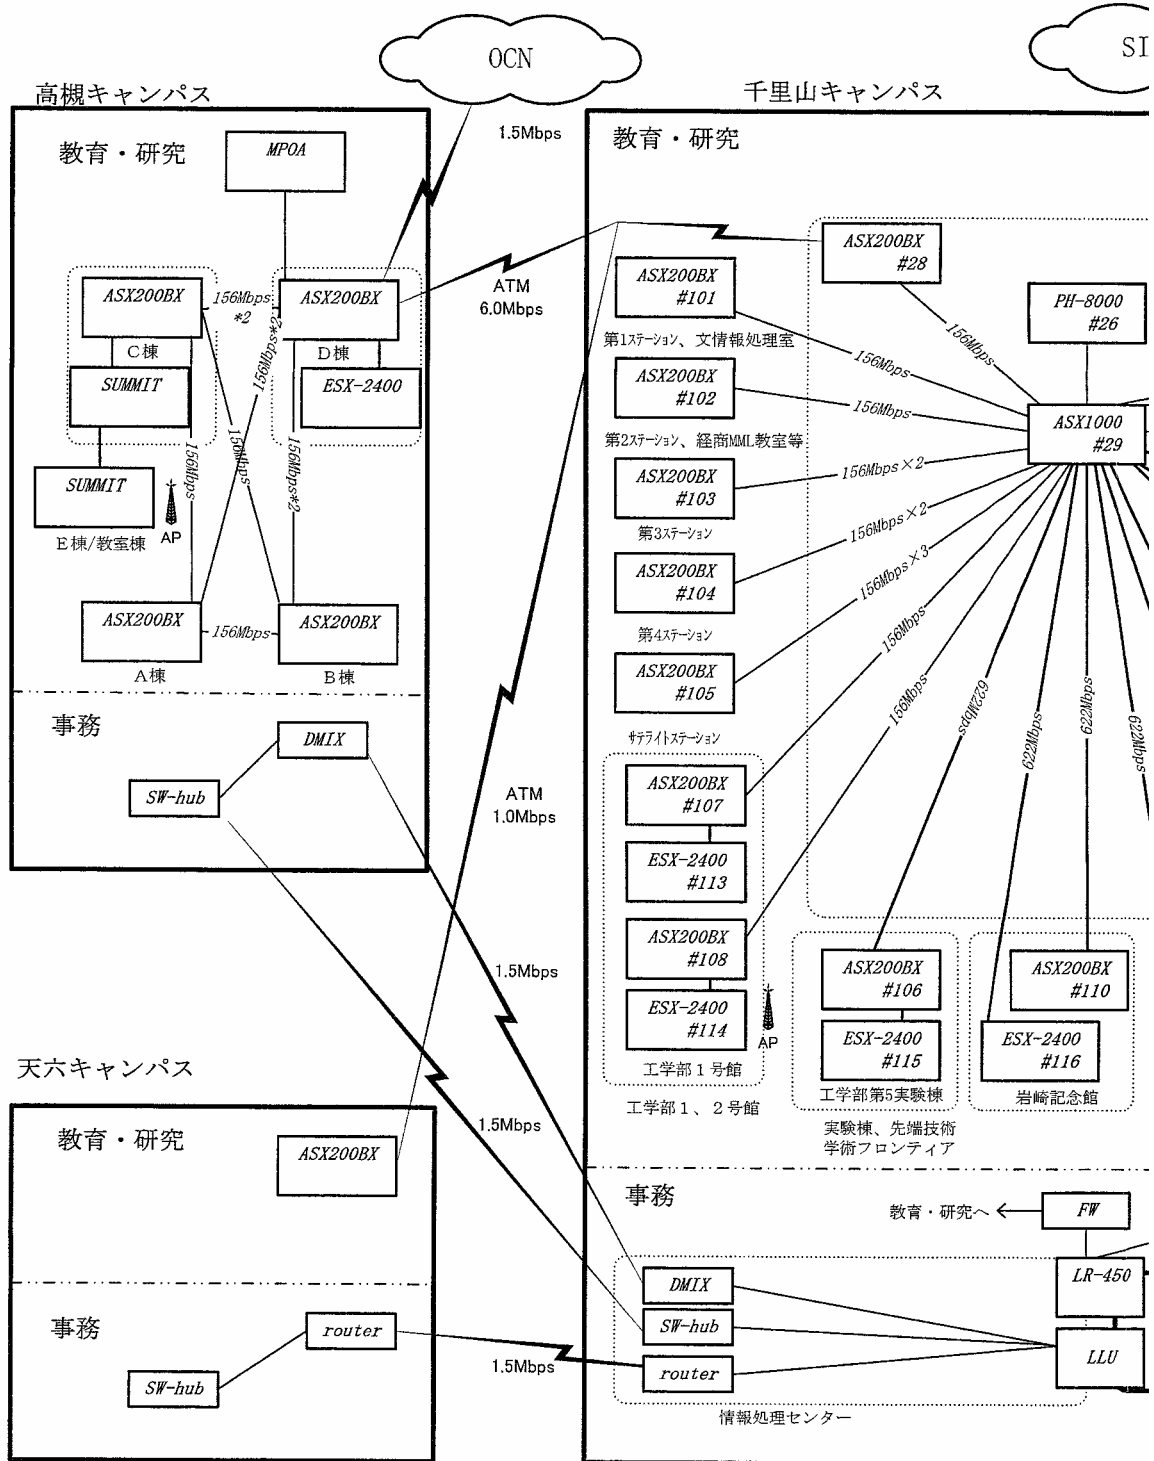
OCN

SI

高槻キャンパス

教育・研究

MPOA

1.5Mbps

ASX200BX

156Mbps *2

ASX200BX

C棟

D棟

SUMMIT

156Mbps*2

ESX-2400

156Mbps

156Mbps

156Mbps*2

SUMMIT

AP

E棟/教室棟

ASX200BX

156Mbps

ASX200BX

A棟

B棟

事務

DMIX

SW-hub

千里山キャンパス

教育・研究

ATM 6.0Mbps

ASX200BX #28

ASX200BX #101

PH-8000 #26

第1ステーション、文情報処理室

156Mbps

156Mbps

ASX200BX #102

156Mbps

ASX1000 #29

第2ステーション、経商MML教室等

ASX200BX #103

156Mbps×2

第3ステーション

156Mbps×2

ASX200BX #104

156Mbps×3

第4ステーション

156Mbps

ASX200BX #105

156Mbps

622Mbps

622Mbps

622Mbps

622Mbps

サテライトステーション

ATM 1.0Mbps

ASX200BX #107

ESX-2400 #113

ASX200BX #108

1.5Mbps

ESX-2400 #114

AP

ASX200BX #106

ESX-2400 #115

ASX200BX #110

ESX-2400 #116

工学部1号館

工学部第5実験棟

岩崎記念館

天六キャンパス

工学部1、2号館

実験棟、先端技術 学術フロンティア

教育・研究

ASX200BX

1.5Mbps

事務

事務

教育・研究へ

FW

DMIX

LR-450

SW-hub

router

LLU

SW-hub

1.5Mbps

router

情報処理センター